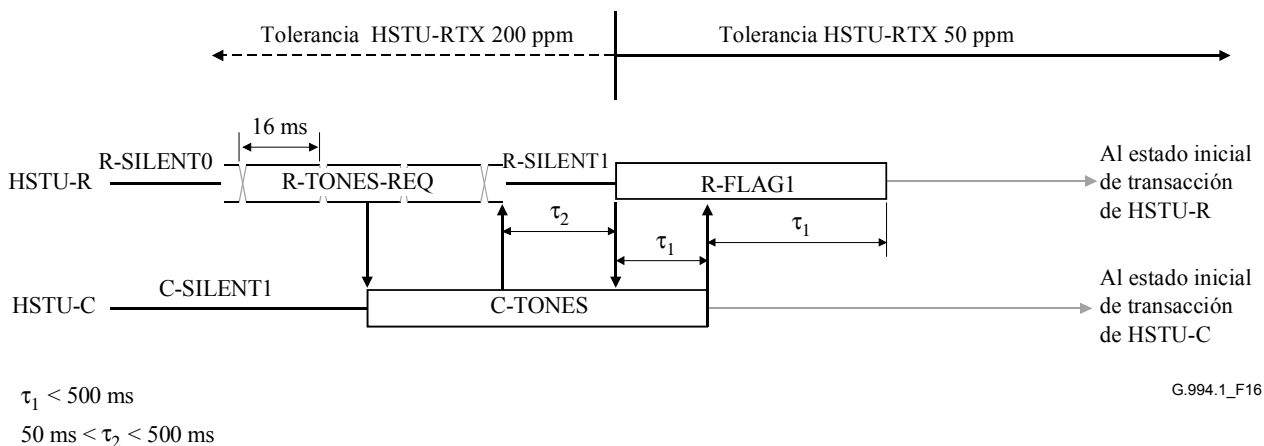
Tolerancia HSTU-RTX 200 ppm

Tolerancia HSTU-RTX 50 ppm

16 ms

HSTU-R

R-SILENT0

R-TONES-REQ

R-SILENT1

R-FLAG1

Al estado inicial de transacción de HSTU-R

$\tau_2$

$\tau_1$

$\tau_1$

HSTU-C

C-SILENT1

C-TONES

Al estado inicial de transacción de HSTU-C

$\tau_1 < 500$ ms

$50 \text{ ms} < \tau_2 < 500$ ms

G.994.1_F16